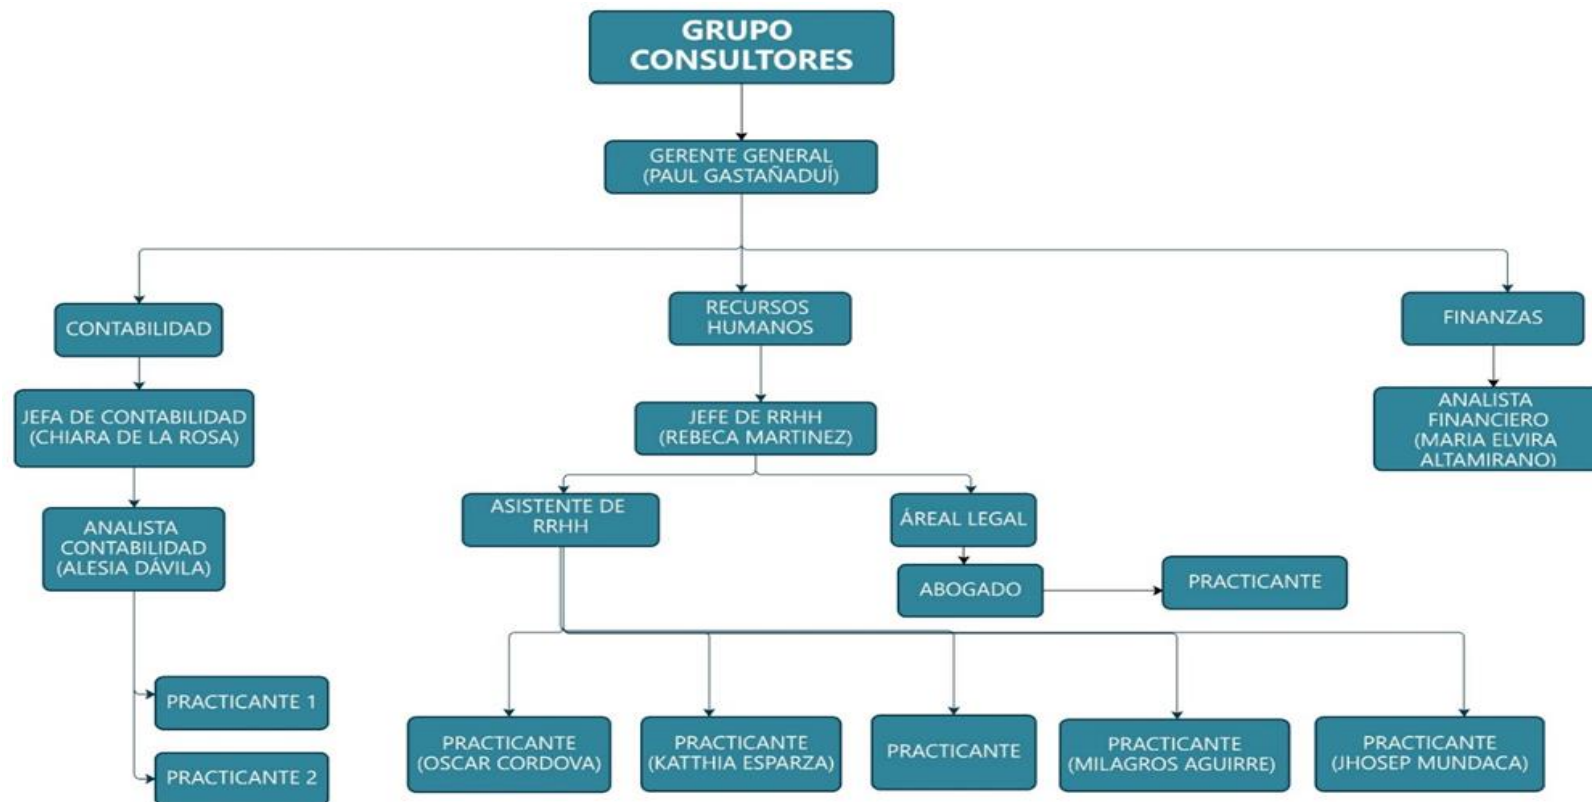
GRUPO CONSULTORES

GERENTE GENERAL (PAUL GASTAÑADUÍ)

CONTABILIDAD

RECURSOS HUMANOS

FINANZAS

JEFA DE CONTABILIDAD (CHIARA DE LA ROSA)

JEFE DE RRHH (REBECA MARTINEZ)

ANALISTA FINANCIERO (MARIA ELVIRA ALTAMIRANO)

ANALISTA CONTABILIDAD (ALESIA DÁVILA)

ASISTENTE DE RRHH

ÁREAL LEGAL

ABOGADO

PRACTICANTE

PRACTICANTE 1

PRACTICANTE 2

PRACTICANTE (OSCAR CORDOVA)

PRACTICANTE (KATTHIA ESPARZA)

PRACTICANTE

PRACTICANTE (MILAGROS AGUIRRE)

PRACTICANTE (JHOSEP MUNDACA)